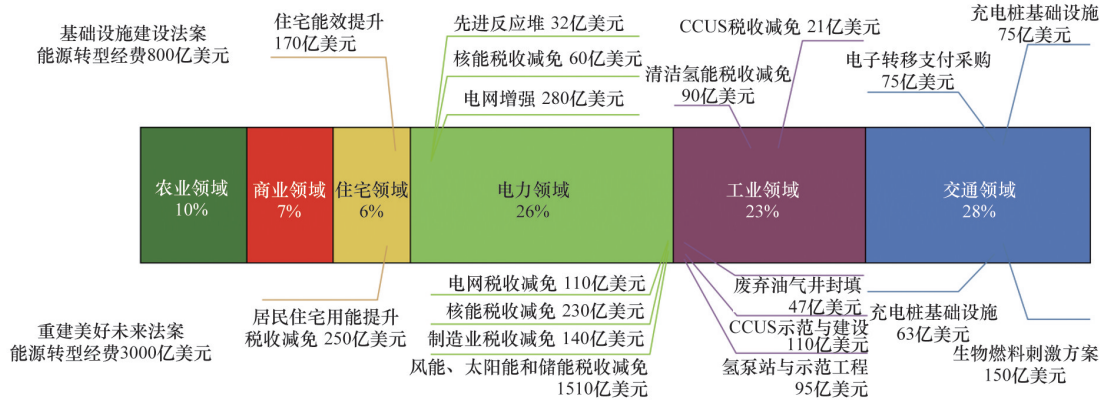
基础设施建设法案
能源转型经费800亿美元

住宅能效提升
170亿美元

先进反应堆 32亿美元

核能税收减免 60亿美元

电网增强 280亿美元

CCUS税收减免 21亿美元

清洁氢能税收减免
90亿美元

充电桩基础设施
75亿美元

电子转移支付采购
75亿美元

农业领域
10%

商业领域
7%

住宅领域
6%

电力领域
26%

工业领域
23%

交通领域
28%

重建美好未来法案
能源转型经费3000亿美元

居民住宅用能提升
税收减免 250亿美元

电网税收减免 110亿美元

核能税收减免 230亿美元

制造业税收减免 140亿美元

风能、太阳能和储能税收减免
1510亿美元

废弃油气井封填
47亿美元

CCUS示范与建设
110亿美元

氢泵站与示范工程
95亿美元

充电桩基础设施
63亿美元

生物燃料刺激方案
150亿美元